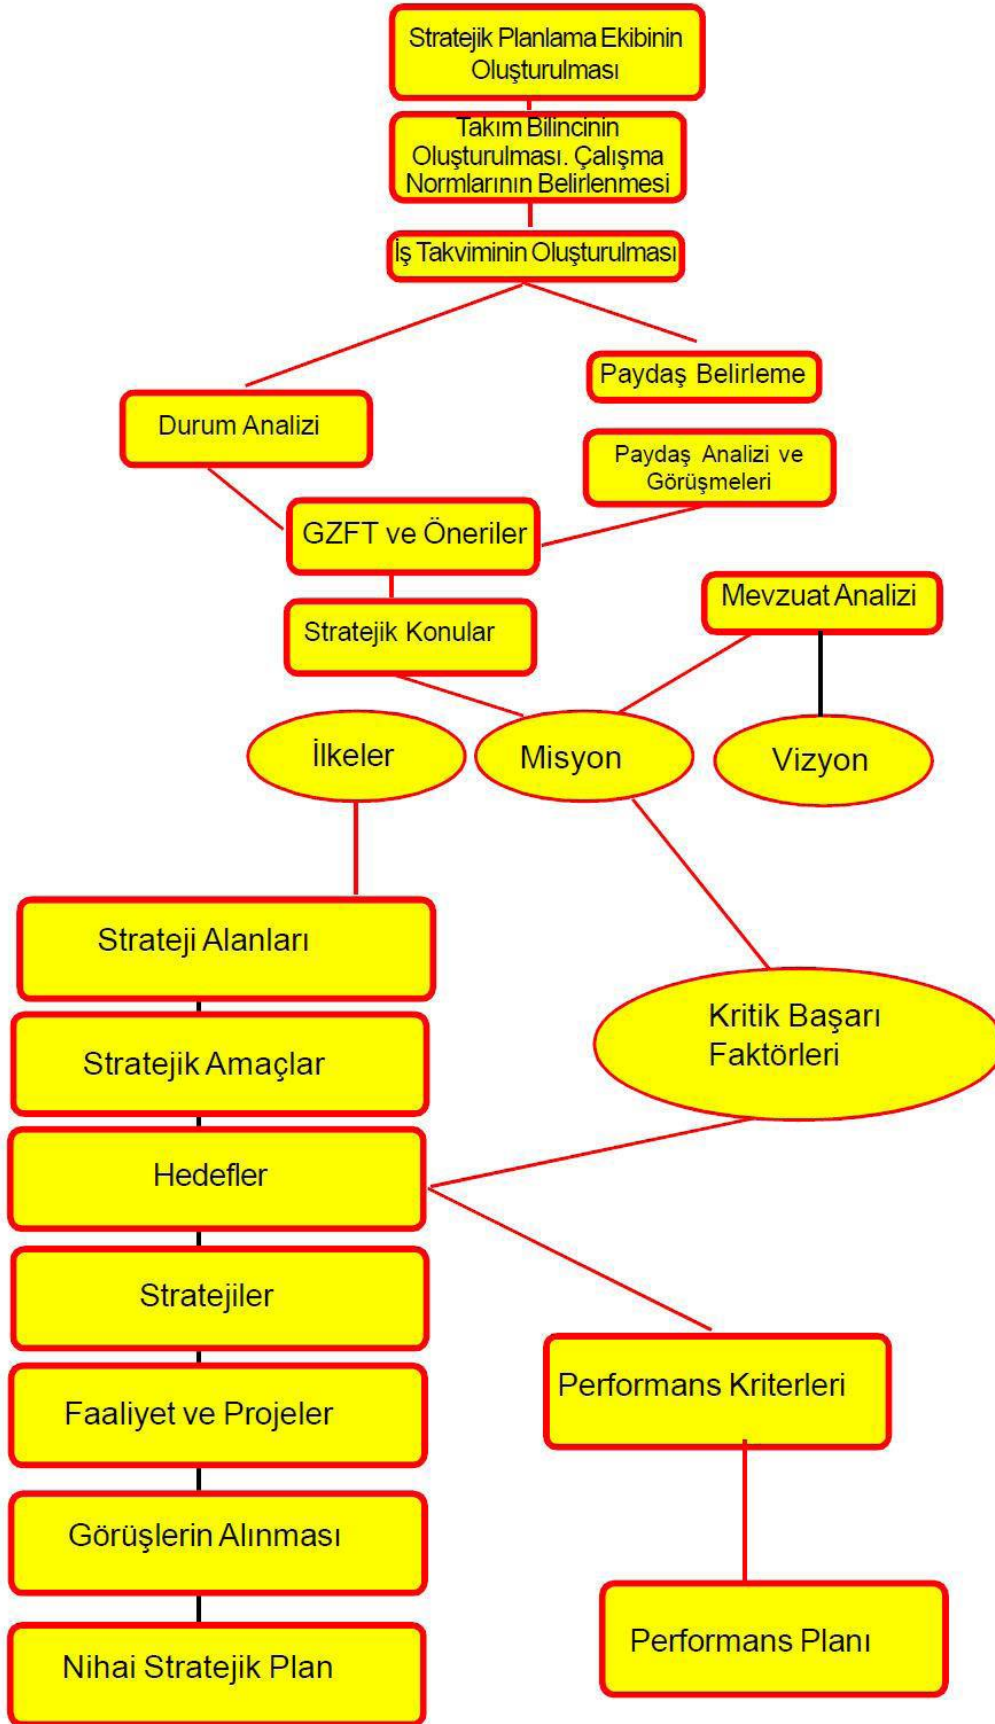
Stratejik Planlama Ekibinin Oluşturulması

Takım Bilincinin Oluşturulması. Çalışma Normlarının Belirlenmesi

İş Takviminin Oluşturulması

Paydaş Belirleme

Durum Analizi

Paydaş Analizi ve Görüşmeleri

GZFT ve Öneriler

Mevzuat Analizi

Stratejik Konular

İlkeler

Misyon

Vizyon

Strateji Alanları

Kritik Başarı Faktörleri

Stratejik Amaçlar

Hedefler

Stratejiler

Performans Kriterleri

Faaliyet ve Projeler

Görüşlerin Alınması

Performans Planı

Nihai Stratejik Plan